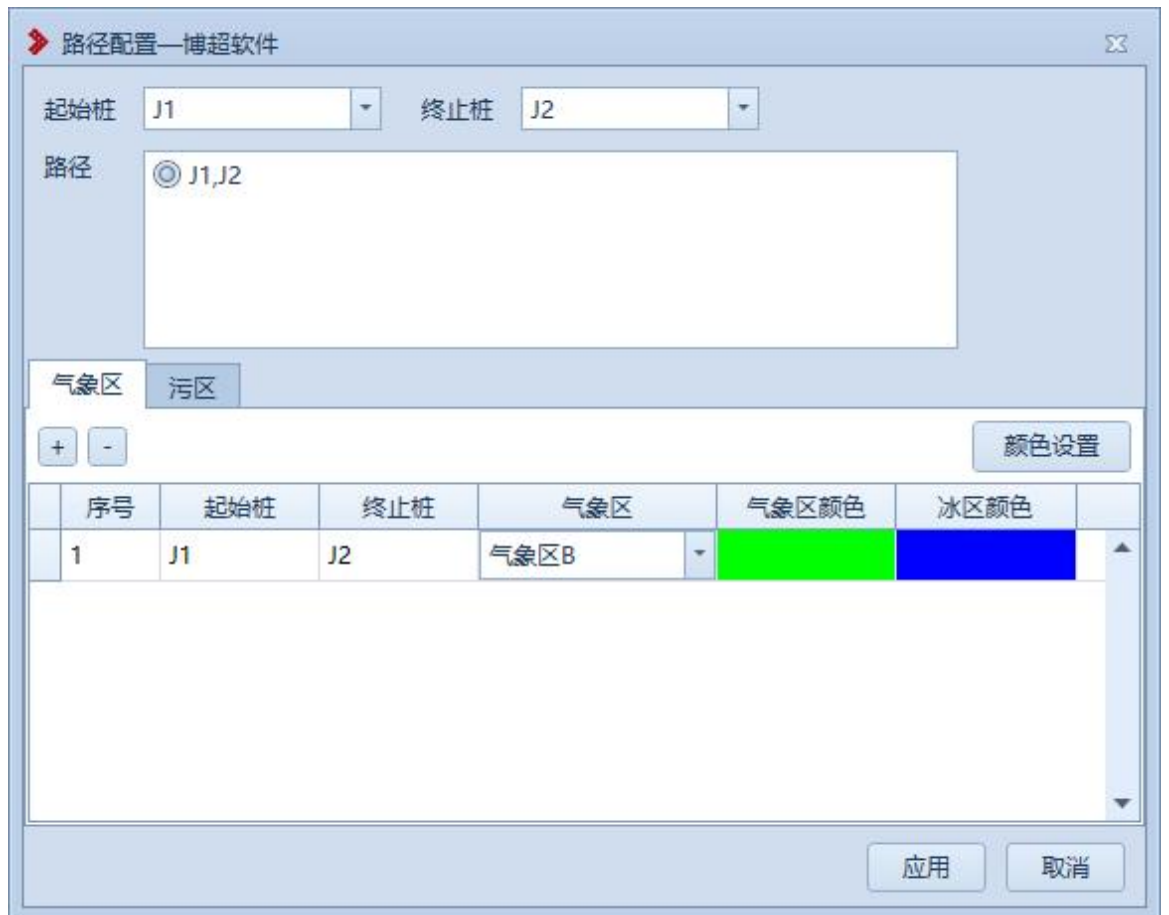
路径配置—博超软件

起始桩 J1 终止桩 J2

路径
J1,J2

气象区 污区

+ -

颜色设置

| 序号 | 起始桩 | 终止桩 | 气象区 | 气象区颜色 | 冰区颜色 |
|---|---|---|---|---|---|
| 1 | J1 | J2 | 气象区B | | |

应用 取消